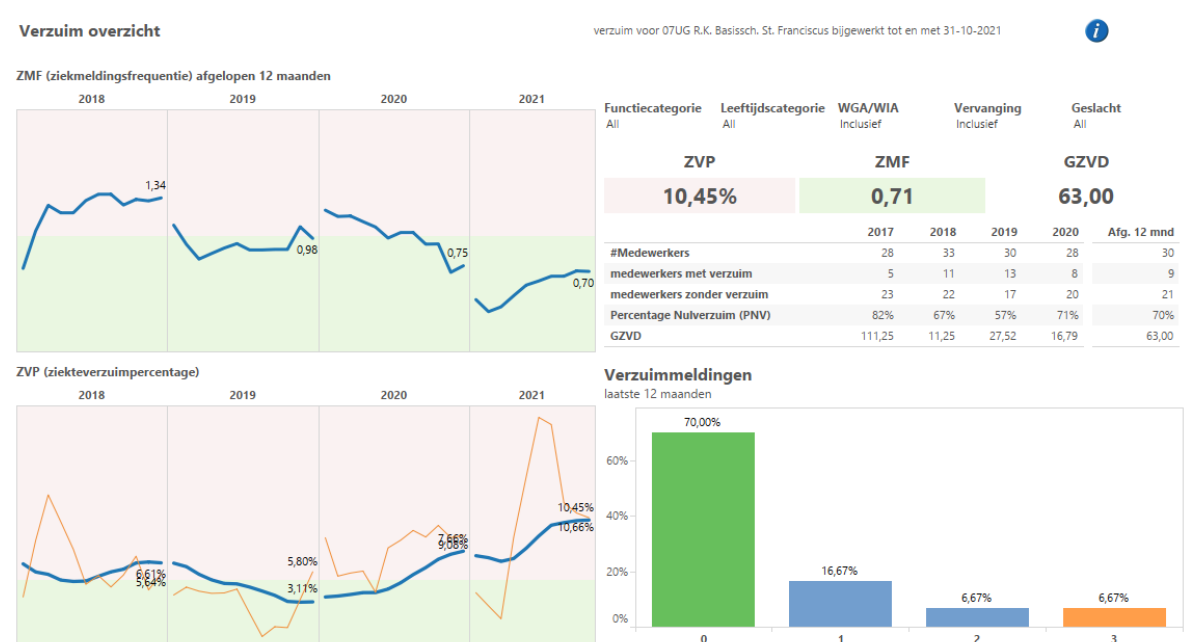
Verzuim overzicht

verzuim voor 07UG R.K. Basissch. St. Franciscus bijgewerkt tot en met 31-10-2021

ZMF (ziekmeldingsfrequentie) afgelopen 12 maanden

2018 2019 2020 2021

1,34
0,98
0,75
0,70

Functiecategorie All
Leeftijdscategorie All
WGA/WIA Inclusief
Vervanging Inclusief
Geslacht All

ZVP 10,45%
ZMF 0,71
GZVD 63,00

| | 2017 | 2018 | 2019 | 2020 | Afg. 12 mnd |
|---|---|---|---|---|---|
| #Medewerkers | 28 | 33 | 30 | 28 | 30 |
| medewerkers met verzuim | 5 | 11 | 13 | 8 | 9 |
| medewerkers zonder verzuim | 23 | 22 | 17 | 20 | 21 |
| Percentage Nulverzuim (PNV) | 82% | 67% | 57% | 71% | 70% |
| GZVD | 111,25 | 11,25 | 27,52 | 16,79 | 63,00 |

ZVP (ziekteverzuimpercentage)

2018 2019 2020 2021

6,61%
5,64%
5,80%
3,11%
7,66%
9,06%
10,45%
10,66%

Verzuimmeldingen
laatste 12 maanden

60%
40%
20%
0%

70,00%
16,67%
6,67%
6,67%

0 1 2 3